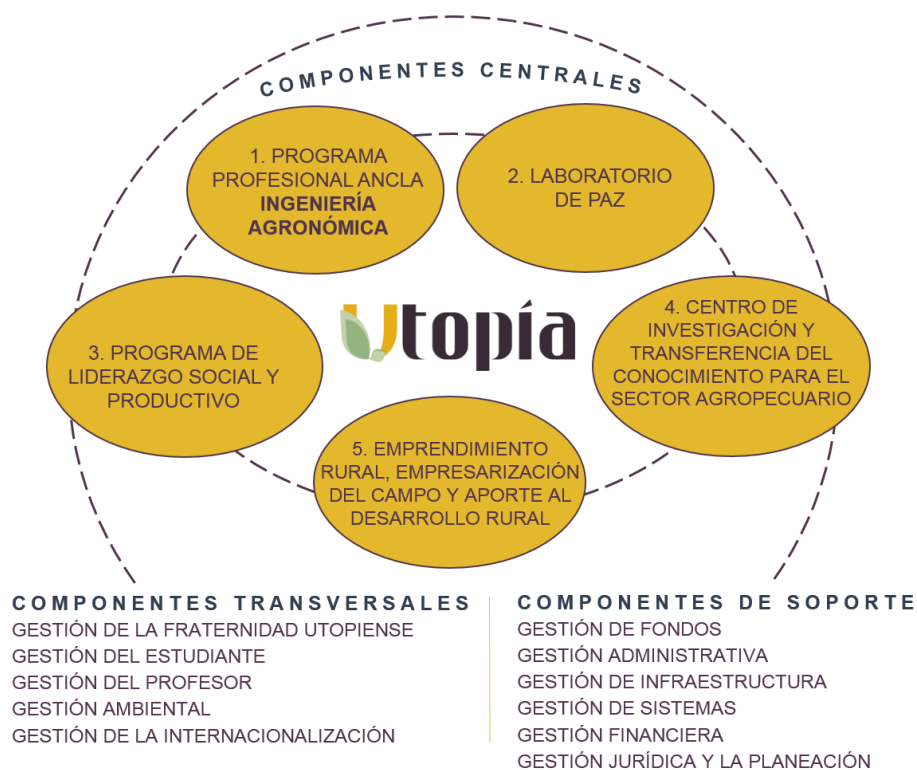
COMPONENTES CENTRALES

1. PROGRAMA PROFESIONAL ANCLA INGENIERÍA AGRONÓMICA

2. LABORATORIO DE PAZ

Utopía

3. PROGRAMA DE LIDERAZGO SOCIAL Y PRODUCTIVO

4. CENTRO DE INVESTIGACIÓN Y TRANSFERENCIA DEL CONOCIMIENTO PARA EL SECTOR AGROPECUARIO

5. EMPRENDIMIENTO RURAL, EMPRESARIZACIÓN DEL CAMPO Y APORTE AL DESARROLLO RURAL

COMPONENTES TRANSVERSALES
GESTIÓN DE LA FRATERNIDAD UTOPIENSE
GESTIÓN DEL ESTUDIANTE
GESTIÓN DEL PROFESOR
GESTIÓN AMBIENTAL
GESTIÓN DE LA INTERNACIONALIZACIÓN

COMPONENTES DE SOPORTE
GESTIÓN DE FONDOS
GESTIÓN ADMINISTRATIVA
GESTIÓN DE INFRAESTRUCTURA
GESTIÓN DE SISTEMAS
GESTIÓN FINANCIERA
GESTIÓN JURÍDICA Y LA PLANEACIÓN